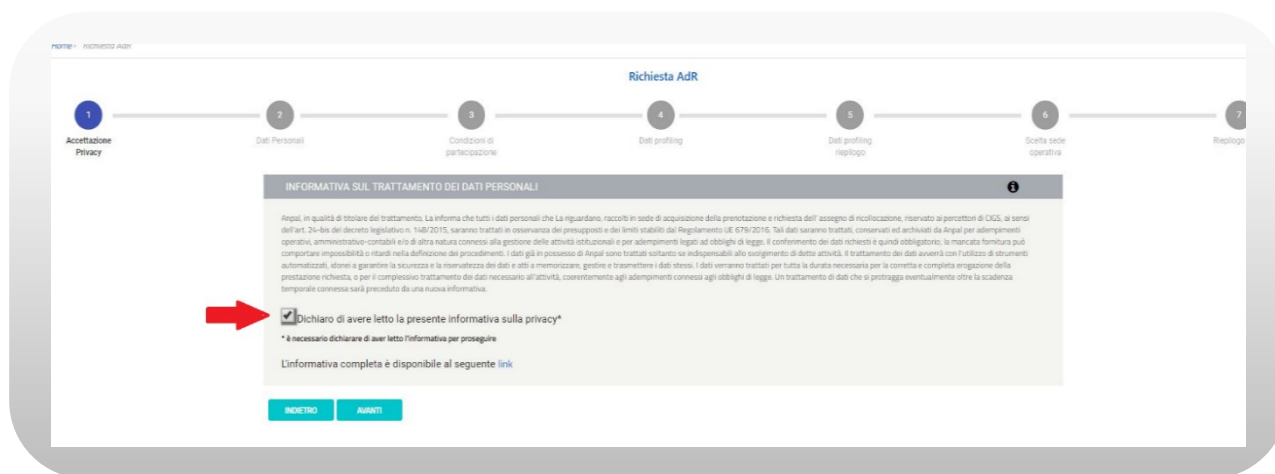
Home › Richiesta AdR

Richiesta AdR

1 Accettazione Privacy
2 Dati Personali
3 Condizioni di partecipazione
4 Dati profiling
5 Dati profiling riepilogo
6 Scelta sede operativa
7 Riepilogo

INFORMATIVA SUL TRATTAMENTO DEI DATI PERSONALI

Anpal, in qualità di titolare del trattamento, La informa che tutti i dati personali che La riguardano, raccolti in sede di acquisizione della prenotazione e richiesta dell' assegno di ricollocazione, riservato ai percettori di CIGS, ai sensi dell'art. 24-bis del decreto legislativo n. 148/2015, saranno trattati in osservanza dei presupposti e dei limiti stabiliti dal Regolamento UE 679/2016. Tali dati saranno trattati, conservati ed archiviati da Anpal per adempimenti operativi, amministrativo-contabili e/o di altra natura connessi alla gestione delle attività istituzionali e per adempimenti legati ad obblighi di legge. Il conferimento dei dati richiesti è quindi obbligatorio, la mancata fornitura può comportare impossibilità o ritardi nella definizione dei procedimenti. I dati già in possesso di Anpal sono trattati soltanto se indispensabili allo svolgimento di dette attività. Il trattamento dei dati avverrà con l'utilizzo di strumenti automatizzati, idonei a garantire la sicurezza e la riservatezza dei dati e atti a memorizzare, gestire e trasmettere i dati stessi. I dati verranno trattati per tutta la durata necessaria per la corretta e completa erogazione della prestazione richiesta, o per il complessivo trattamento dei dati necessario all'attività, coerentemente agli adempimenti connessi agli obblighi di legge. Un trattamento di dati che si protragga eventualmente oltre la scadenza temporale connessa sarà preceduto da una nuova informativa.

Dichiaro di avere letto la presente informativa sulla privacy*

* è necessario dichiarare di aver letto l'informativa per proseguire

L'informativa completa è disponibile al seguente link

INDIETRO AVANTI